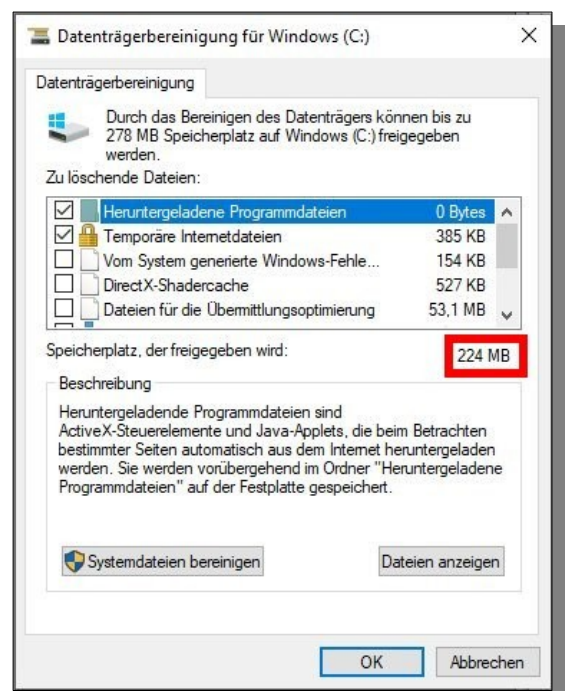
Datenträgerbereinigung für Windows (C:)

×

Datenträgerbereinigung

Durch das Bereinigen des Datenträgers können bis zu 278 MB Speicherplatz auf Windows (C:) freigegeben werden.

Zu löschende Dateien:

| | | |
|---|---|---|
| ☑ | Heruntergeladene Programmdateien | 0 Bytes |
| ☑ | Temporäre Internetdateien | 385 KB |
| ☐ | Vom System generierte Windows-Fehle... | 154 KB |
| ☐ | DirectX-Shadercache | 527 KB |
| ☐ | Dateien für die Übermittlungsoptimierung | 53,1 MB |

Speicherplatz, der freigegeben wird: 224 MB

Beschreibung

Heruntergeladende Programmdateien sind ActiveX-Steuerelemente und Java-Applets, die beim Betrachten bestimmter Seiten automatisch aus dem Internet heruntergeladen werden. Sie werden vorübergehend im Ordner "Heruntergeladene Programmdateien" auf der Festplatte gespeichert.

Systemdateien bereinigen

Dateien anzeigen

OK

Abbrechen